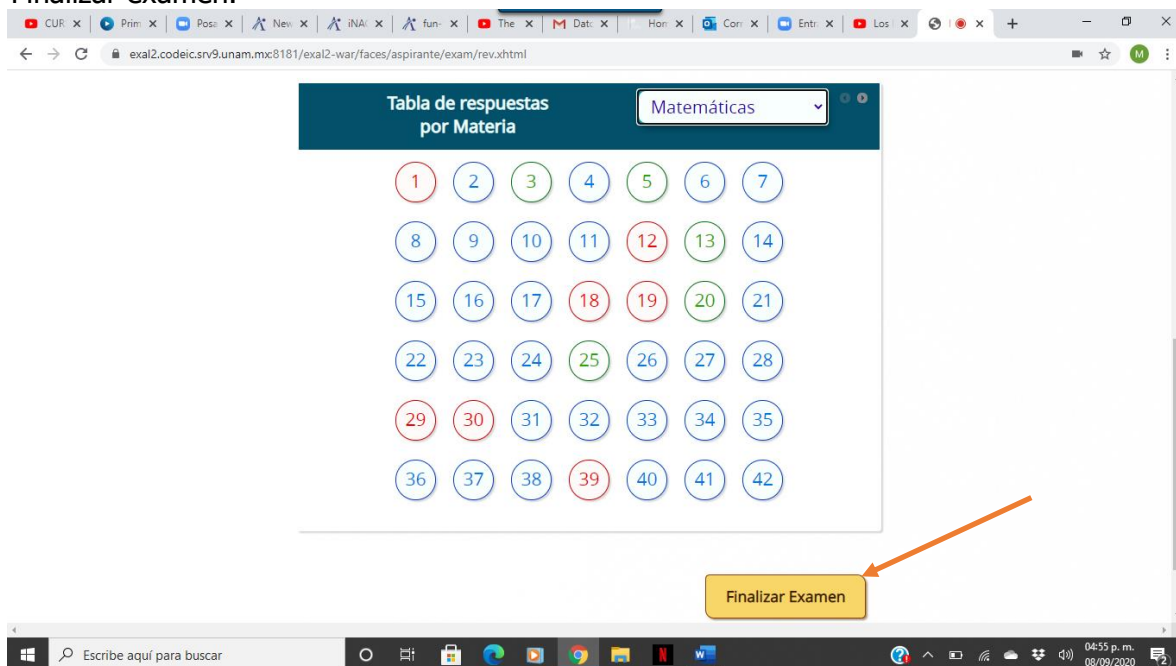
Finalizar examen.

CUR × | Prim × | Posa × | New × | iNAC × | fun × | The × | Data × | Hon × | Cor × | Entr × | Los × | ×

exal2.codeic.srv9.unam.mx:8181/exal2-war/faces/aspirante/exam/rev.xhtml

Tabla de respuestas por Materia

Matemáticas

| 1 | 2 | 3 | 4 | 5 | 6 | 7 |
|---|---|---|---|---|---|---|
| 8 | 9 | 10 | 11 | 12 | 13 | 14 |
| 15 | 16 | 17 | 18 | 19 | 20 | 21 |
| 22 | 23 | 24 | 25 | 26 | 27 | 28 |
| 29 | 30 | 31 | 32 | 33 | 34 | 35 |
| 36 | 37 | 38 | 39 | 40 | 41 | 42 |

Finalizar Examen

Escribe aquí para buscar

04:55 p. m.
08/09/2020